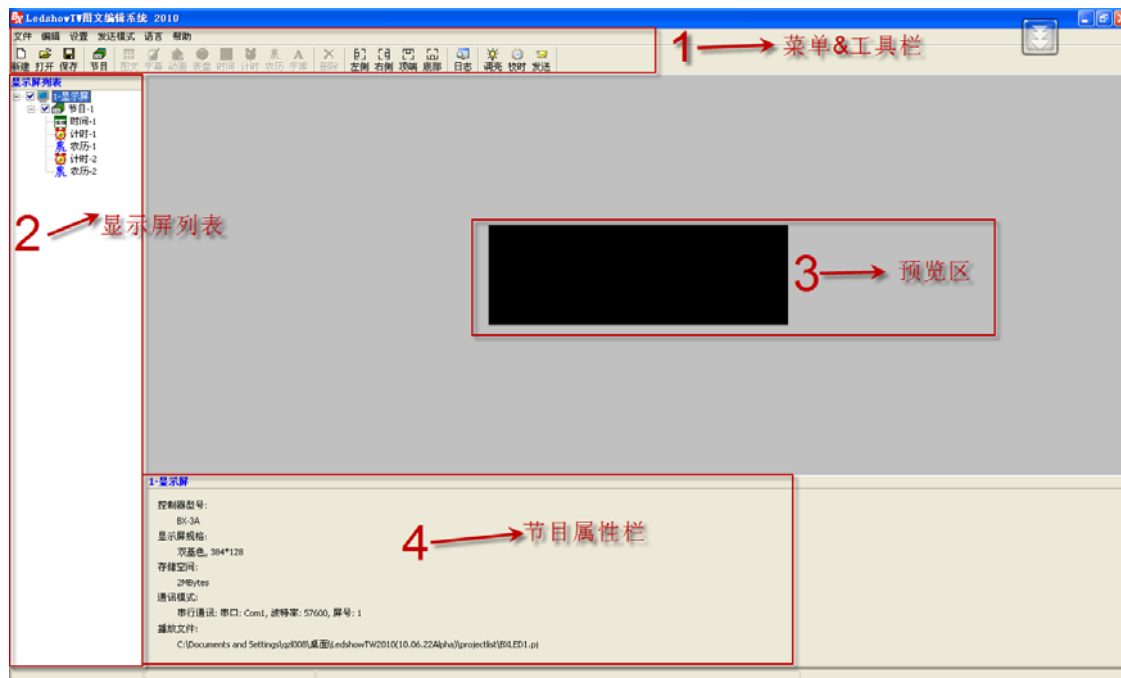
LedshowTW图文编辑系统 2010

文件 编辑 设置 发送模式 语言 帮助

新建 打开 保存 节目 图文 字幕 动画 表盘 时间 计时 农历 字库 删除 左侧 右侧 顶端 底部 日志 调亮 校时 发送

1 菜单&工具栏

显示屏列表

1-显示屏
节目-1
时间-1
计时-1
农历-1
计时-2
农历-2

2 显示屏列表

3 预览区

1-显示屏

控制器型号:
BX-3A
显示屏规格:
双基色, 384*128
存储空间:
2MBytes
通讯模式:
串行通讯: 串口: Com1, 波特率: 57600, 屏号: 1
播放文件:
C:\Documents and Settings\gzl008\桌面\LedshowTW2010(10.06.22Alpha)\projectlist\BXLED1.pj

4 节目属性栏